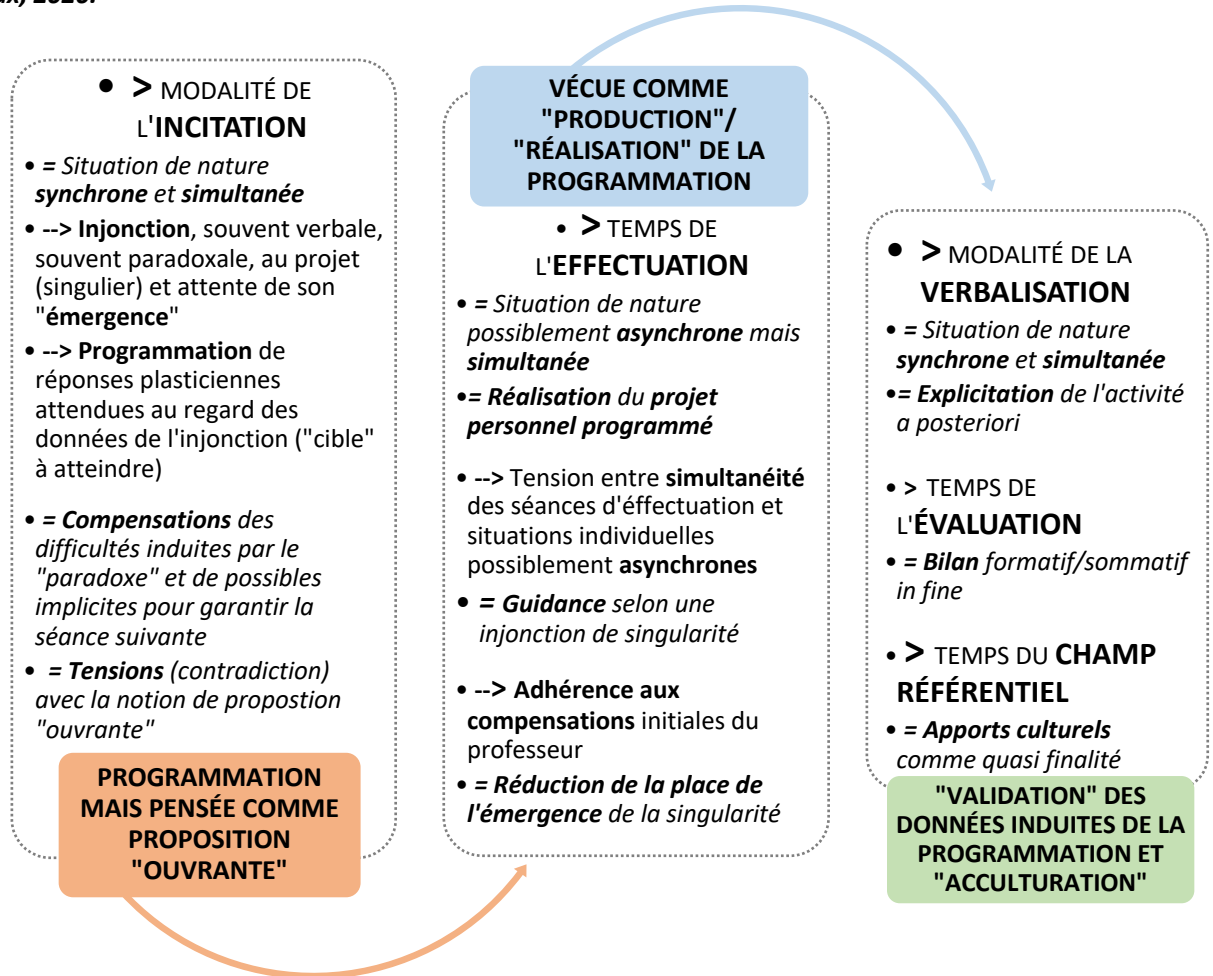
ix) 2020.

• > MODALITÉ DE L'INCITATION

• = Situation de nature synchrone et simultanée

• --> Injonction, souvent verbale, souvent paradoxale, au projet (singulier) et attente de son "émergence"

• --> Programmation de réponses plasticiennes attendues au regard des données de l'injonction ("cible" à atteindre)

• = Compensations des difficultés induites par le "paradoxe" et de possibles implicites pour garantir la séance suivante

• = Tensions (contradiction) avec la notion de propostion "ouvrante"

PROGRAMMATION MAIS PENSÉE COMME PROPOSITION "OUVRANTE"

VÉCUE COMME "PRODUCTION"/ "RÉALISATION" DE LA PROGRAMMATION

• > TEMPS DE L'EFFECTUATION

• = Situation de nature possiblement asynchrone mais simultanée

•= Réalisation du projet personnel programmé

• --> Tension entre simultanéité des séances d'éffectuation et situations individuelles possiblement asynchrones

• = Guidance selon une injonction de singularité

• --> Adhérence aux compensations initiales du professeur

• = Réduction de la place de l'émergence de la singularité

• > MODALITÉ DE LA VERBALISATION

• = Situation de nature synchrone et simultanée

•= Explicitation de l'activité a posteriori

• > TEMPS DE L'ÉVALUATION

• = Bilan formatif/sommatif in fine

• > TEMPS DU CHAMP RÉFÉRENTIEL

• = Apports culturels comme quasi finalité

"VALIDATION" DES DONNÉES INDUITES DE LA PROGRAMMATION ET "ACCULTURATION"